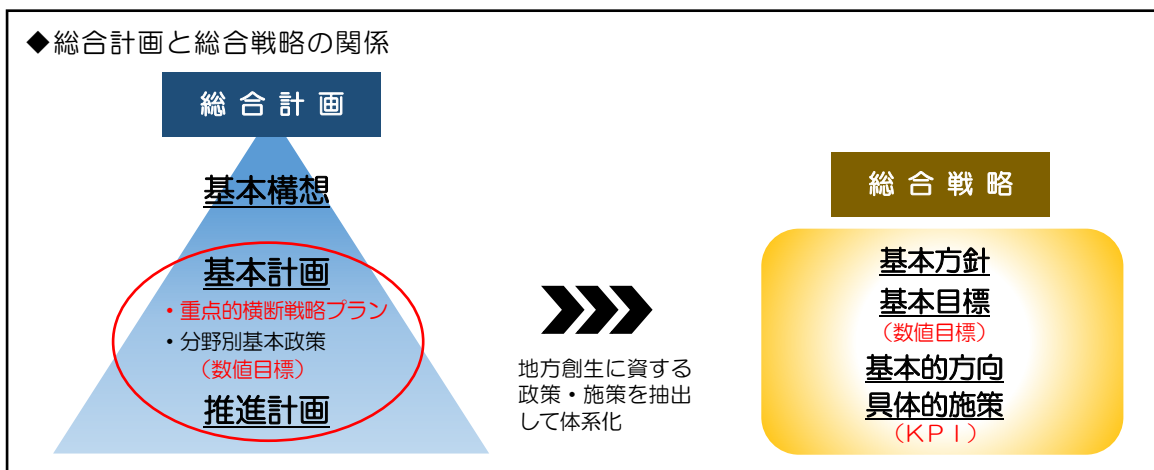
◆総合計画と総合戦略の関係

総合計画

基本構想

基本計画
・重点的横断戦略プラン
・分野別基本政策
（数値目標）

推進計画

地方創生に資する政策・施策を抽出して体系化

総合戦略

基本方針

基本目標
（数値目標）

基本的方向

具体的施策
（KPI）